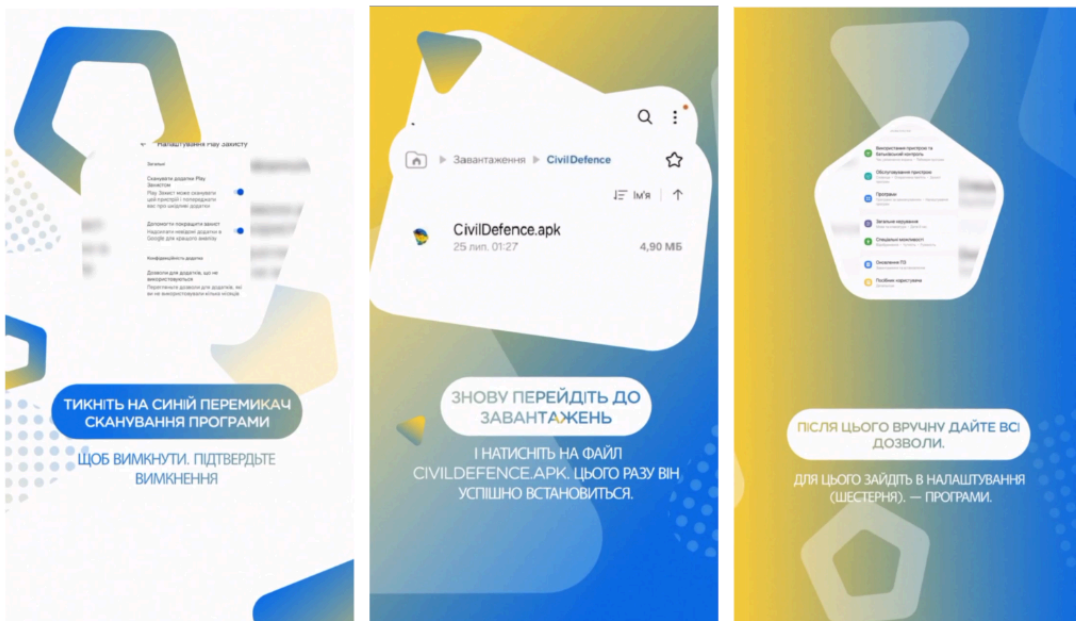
Налаштування Play Захисту

Загальні

Сканувати додатки Play Захистом
Play Захист може сканувати цей пристрій і попереджати вас про шкідливі додатки

Допомогти покращити захист
Надсилати невідомі додатки в Google для кращого аналізу

Конфіденційність додатків

Дозволи для додатків, що не використовуються
Перевіряти дозволи для додатків, які ви не використовуєте кілька місяців

ТИКНІТЬ НА СИНІЙ ПЕРЕМИКАЧ СКАНУВАННЯ ПРОГРАМИ

ЩОБ ВИМКНУТИ. ПІДТВЕРДЬТЕ ВИМКНЕННЯ

Завантаження ▸ CivilDefence

Ім'я

CivilDefence.apk
25 лип. 01:27
4,90 МБ

ЗНОВУ ПЕРЕЙДІТЬ ДО ЗАВАНТАЖЕНЬ

І НАТИСНІТЬ НА ФАЙЛ CIVILDEFENCE.APK. ЦЬОГО РАЗУ ВІН УСПІШНО ВСТАНОВИТЬСЯ.

Використання пристрою та батьківський контроль
Обслуговування пристрою
Програми
Загальне керування
Спеціальні можливості
Оновлення ПЗ
Посібник користувача

ПІСЛЯ ЦЬОГО ВРУЧНУ ДАЙТЕ ВСІ ДОЗВОЛИ.

ДЛЯ ЦЬОГО ЗАЙДІТЬ В НАЛАШТУВАННЯ (ШЕСТЕРНЯ). — ПРОГРАМИ.